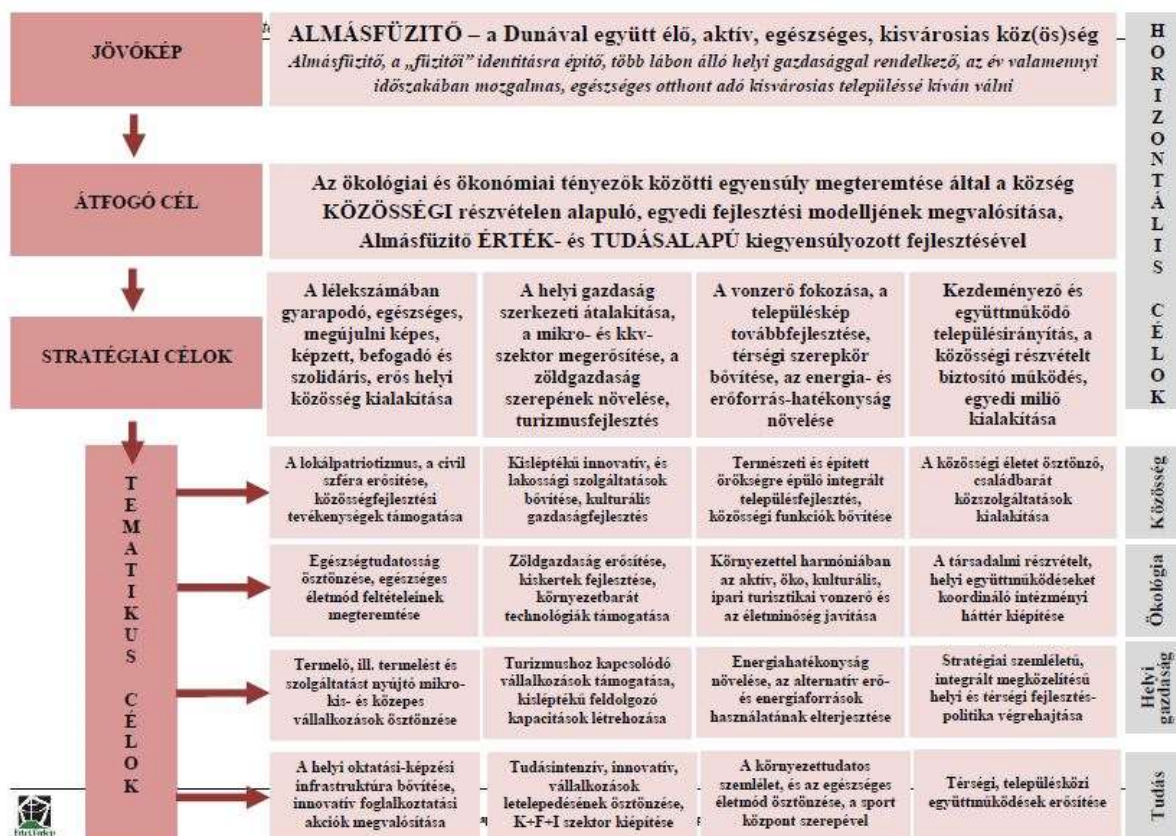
JÖVŐKÉP

ALMÁSFÜZITŐ – a Dunával együtt élő, aktív, egészséges, kisvárosias köz(ös)ség

Almásfüzitő, a „füzitői" identitásra építő, több lábon álló helyi gazdasággal rendelkező, az év valamennyi időszakában mozgalmas, egészséges otthont adó kisvárosias településsé kíván válni

HORIZONTÁLIS CÉLOK

ÁTFOGÓ CÉL

Az ökológiai és ökonómiai tényezők közötti egyensúly megteremtése által a község KÖZÖSSÉGI részvételen alapuló, egyedi fejlesztési modelljének megvalósítása, Almásfüzitő ÉRTÉK- és TUDÁSALAPÚ kiegyensúlyozott fejlesztésével

STRATÉGIAI CÉLOK

A lélekszámában gyarapodó, egészséges, megújulni képes, képzett, befogadó és szolidáris, erős helyi közösség kialakítása

A helyi gazdaság szerkezeti átalakítása, a mikro- és kkv-szektor megerősítése, a zöldgazdaság szerepének növelése, turizmusfejlesztés

A vonzerő fokozása, a településkép továbbfejlesztése, térségi szerepkör bővítése, az energia- és erőforrás-hatékonyság növelése

Kezdeményező és együttműködő településirányítás, a közösségi részvételt biztosító működés, egyedi miliő kialakítása

TEMATIKUS CÉLOK

A lokálpatriotizmus, a civil szféra erősítése, közösségfejlesztési tevékenységek támogatása

Kislépték innovatív, és lakossági szolgáltatások bővítése, kulturális gazdaságfejlesztés

Természeti és épített örökségre épülő integrált településfejlesztés, közösségi funkciók bővítése

A közösségi életet ösztönző, családbarát közszolgáltatások kialakítása

Közösség

Egészségtudatosság ösztönzése, egészséges életmód feltételeinek megteremtése

Zöldgazdaság erősítése, kiskertek fejlesztése, környezetbarát technológiák támogatása

Környezettel harmóniában az aktív, öko, kulturális, ipari turisztikai vonzerő és az életminőség javítása

A társadalmi részvételt, helyi együttműködéseket koordináló intézményi háttér kiépítése

Ökológia

Termelő, ill. termelést és szolgáltatást nyújtó mikro- kis- és közepes vállalkozások ösztönzése

Turizmushoz kapcsolódó vállalkozások támogatása, kisléptékű feldolgozó kapacitások létrehozása

Energiahatékonyság növelése, az alternatív erő- és energiaforrások használatának elterjesztése

Stratégiai szemléletű, integrált megközelítésű helyi és térségi fejlesztés-politika végrehajtása

Helyi gazdaság

A helyi oktatási-képzési infrastruktúra bővítése, innovatív foglalkoztatási akciók megvalósítása

Tudásintenzív, innovatív, vállalkozások letelepedésének ösztönzése, K+F+I szektor kiépítése

A környezettudatos szemlélet, és az egészséges életmód ösztönzése, a sport központ szerepével

Térségi, településközi együttműködések erősítése

Tudás